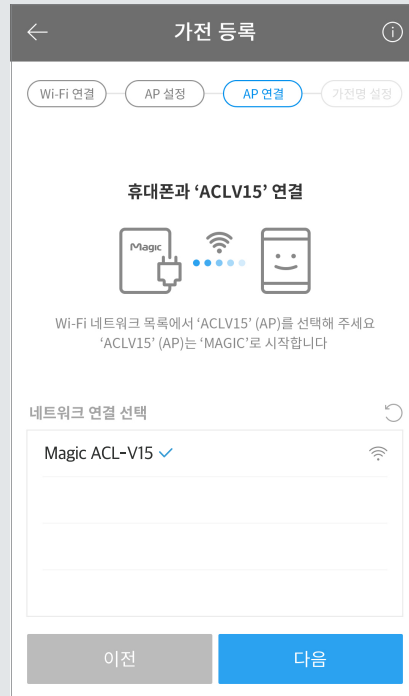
가전 등록

Wi-Fi 연결
AP 설정
AP 연결
가전명 설정

휴대폰과 'ACLV15' 연결

Magic

Wi-Fi 네트워크 목록에서 'ACLV15' (AP)를 선택해 주세요
'ACLV15' (AP)는 'MAGIC'로 시작합니다

네트워크 연결 선택

Magic ACL-V15

이전
다음